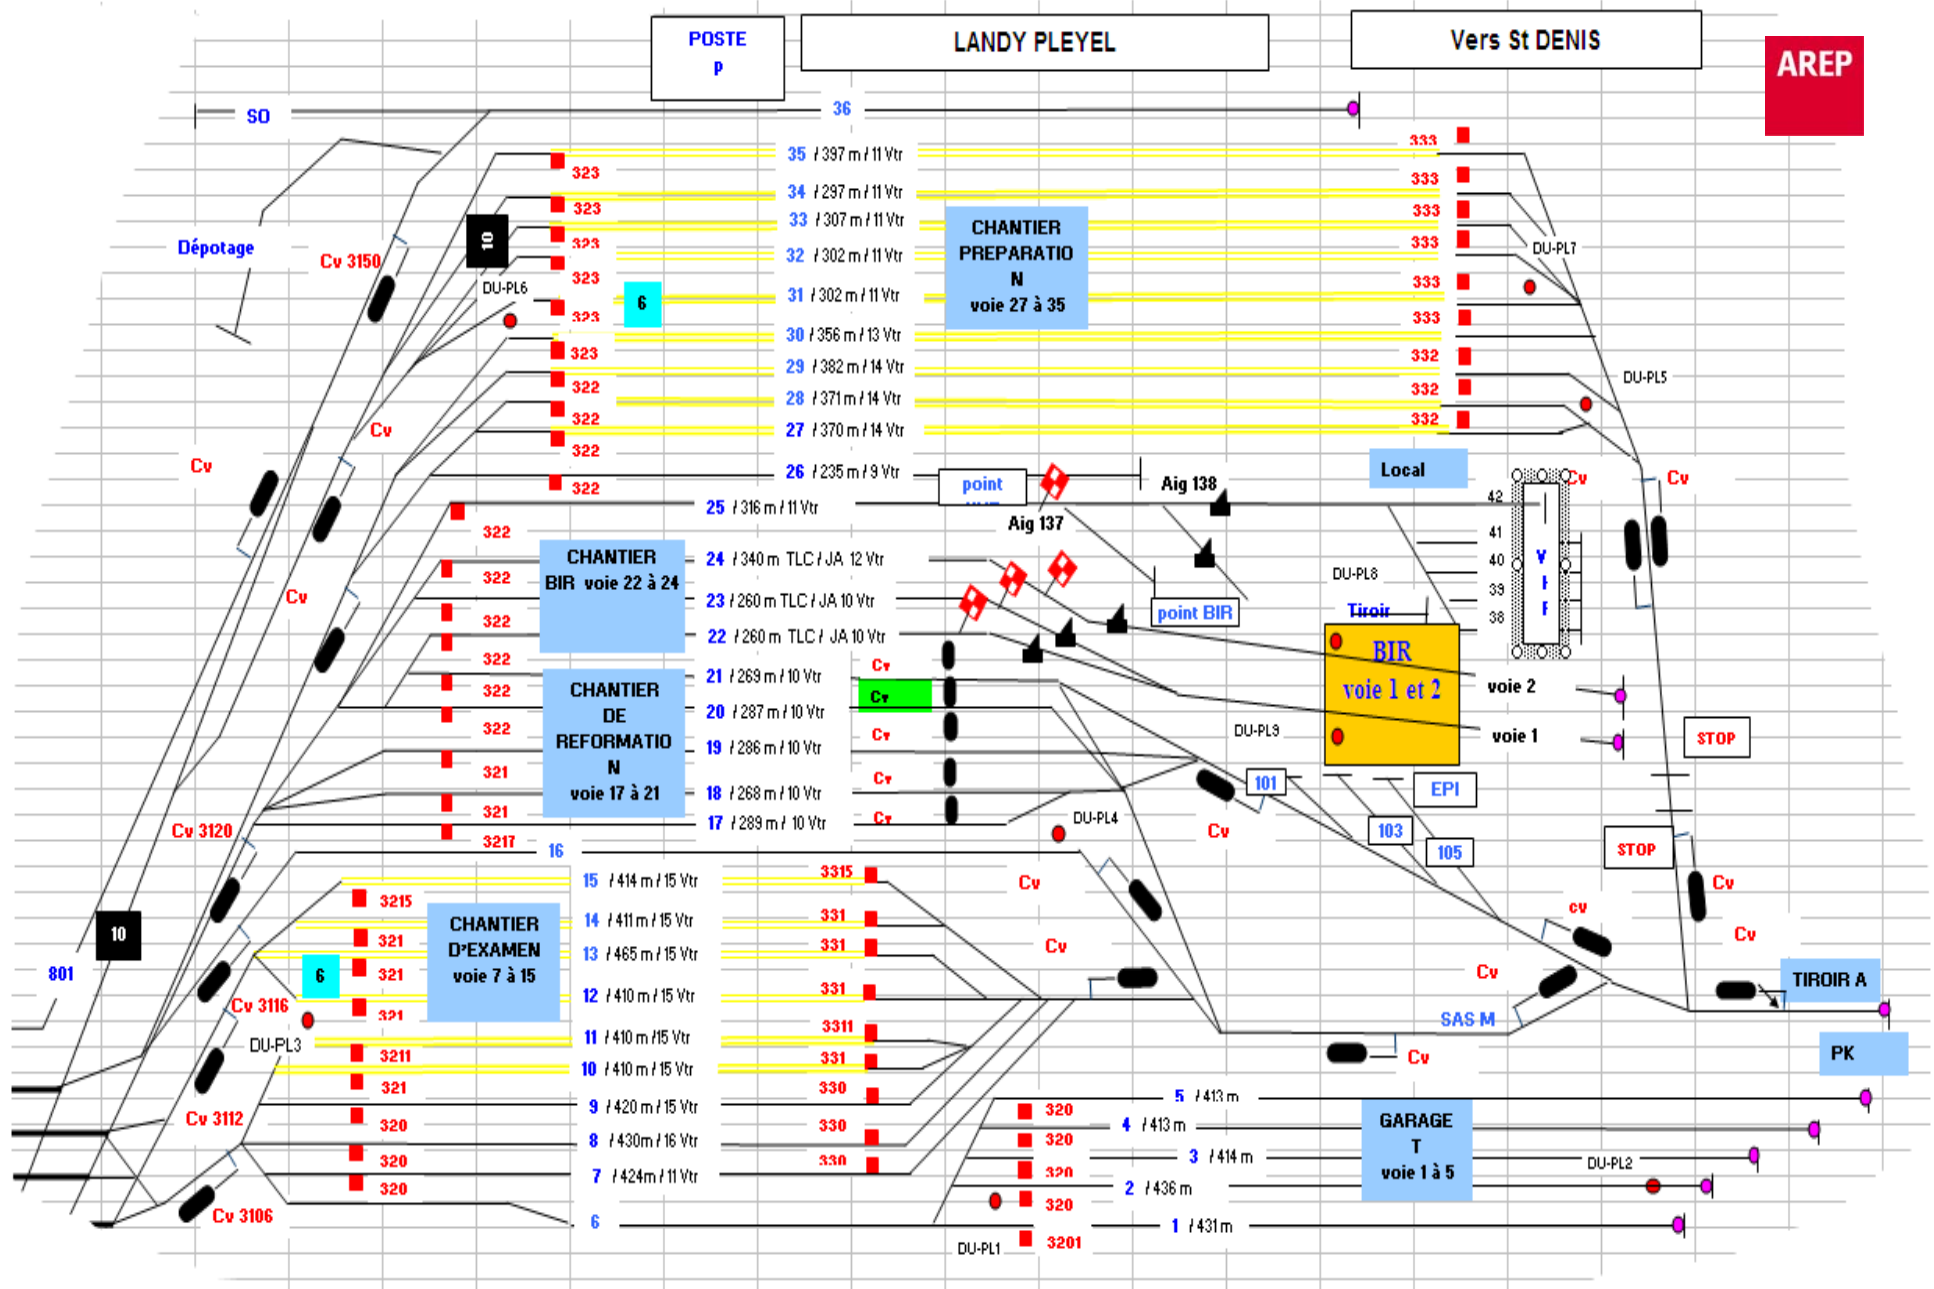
POSTE
P

LANDY PLEYEL

Vers St DENIS

AREP

SO

36

35 / 397 m / 11 Vtr
34 / 297 m / 11 Vtr
33 / 307 m / 11 Vtr
32 / 302 m / 11 Vtr
31 / 302 m / 11 Vtr
30 / 356 m / 13 Vtr
29 / 382 m / 14 Vtr
28 / 371 m / 14 Vtr
27 / 370 m / 14 Vtr
26 / 235 m / 9 Vtr
25 / 316 m / 11 Vtr
24 / 340 m TLC / JA 12 Vtr
23 / 260 m TLC / JA 10 Vtr
22 / 260 m TLC / JA 10 Vtr
21 / 269 m / 10 Vtr
20 / 287 m / 10 Vtr
19 / 286 m / 10 Vtr
18 / 268 m / 10 Vtr
17 / 289 m / 10 Vtr
16
15 / 414 m / 15 Vtr
14 / 411 m / 15 Vtr
13 / 465 m / 15 Vtr
12 / 410 m / 15 Vtr
11 / 410 m /15 Vtr
10 / 410 m / 15 Vtr
9 / 420 m / 15 Vtr
8 / 430m / 16 Vtr
7 / 424m / 11 Vtr
6

CHANTIER PREPARATION voie 27 à 35

CHANTIER BIR voie 22 à 24

CHANTIER DE REFORMATION voie 17 à 21

CHANTIER D'EXAMEN voie 7 à 15

GARAGE T voie 1 à 5

5 / 413 m
4 / 413 m
3 / 414 m
2 / 436 m
1 / 431 m

323
323
323
323
323
323
322
322
322
322
322
322
322
322
322
322
321
321
3217
3215
321
321
321
3211
321
320
320
320
320
320
320
320
3201

333
333
333
333
333
333
332
332
332
3315
331
331
331
3311
331
330
330
330

Dépotage
Cv 3150
Cv
Cv
Cv
Cv 3120
Cv 3116
Cv 3112
Cv 3106
DU-PL6
DU-PL3
DU-PL1
DU-PL7
DU-PL5
DU-PL8
DU-PL9
DU-PL4
DU-PL2
10
10
6
6
801

point
Aig 138
Aig 137
point BIR
Local
Tiroir
42
41
40
39
38
V
F
F
BIR
voie 1 et 2
voie 2
voie 1
STOP
STOP
EPI
101
103
105
Cv
Cv
Cv
Cv
Cv
Cv
Cv
Cv
Cv
Cv
Cv
Cv
cv
Cv
Cv
SAS M
TIROIR A
PK